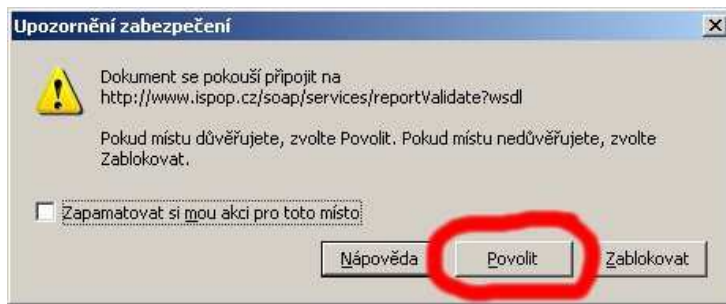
Upozornění zabezpečení

Dokument se pokouší připojit na http://www.ispop.cz/soap/services/reportValidate?wsdl

Pokud místu důvěřujete, zvolte Povolit. Pokud místu nedůvěřujete, zvolte Zablokovat.

Zapamatovat si mou akci pro toto místo

Nápověda

Povolit

Zablokovat